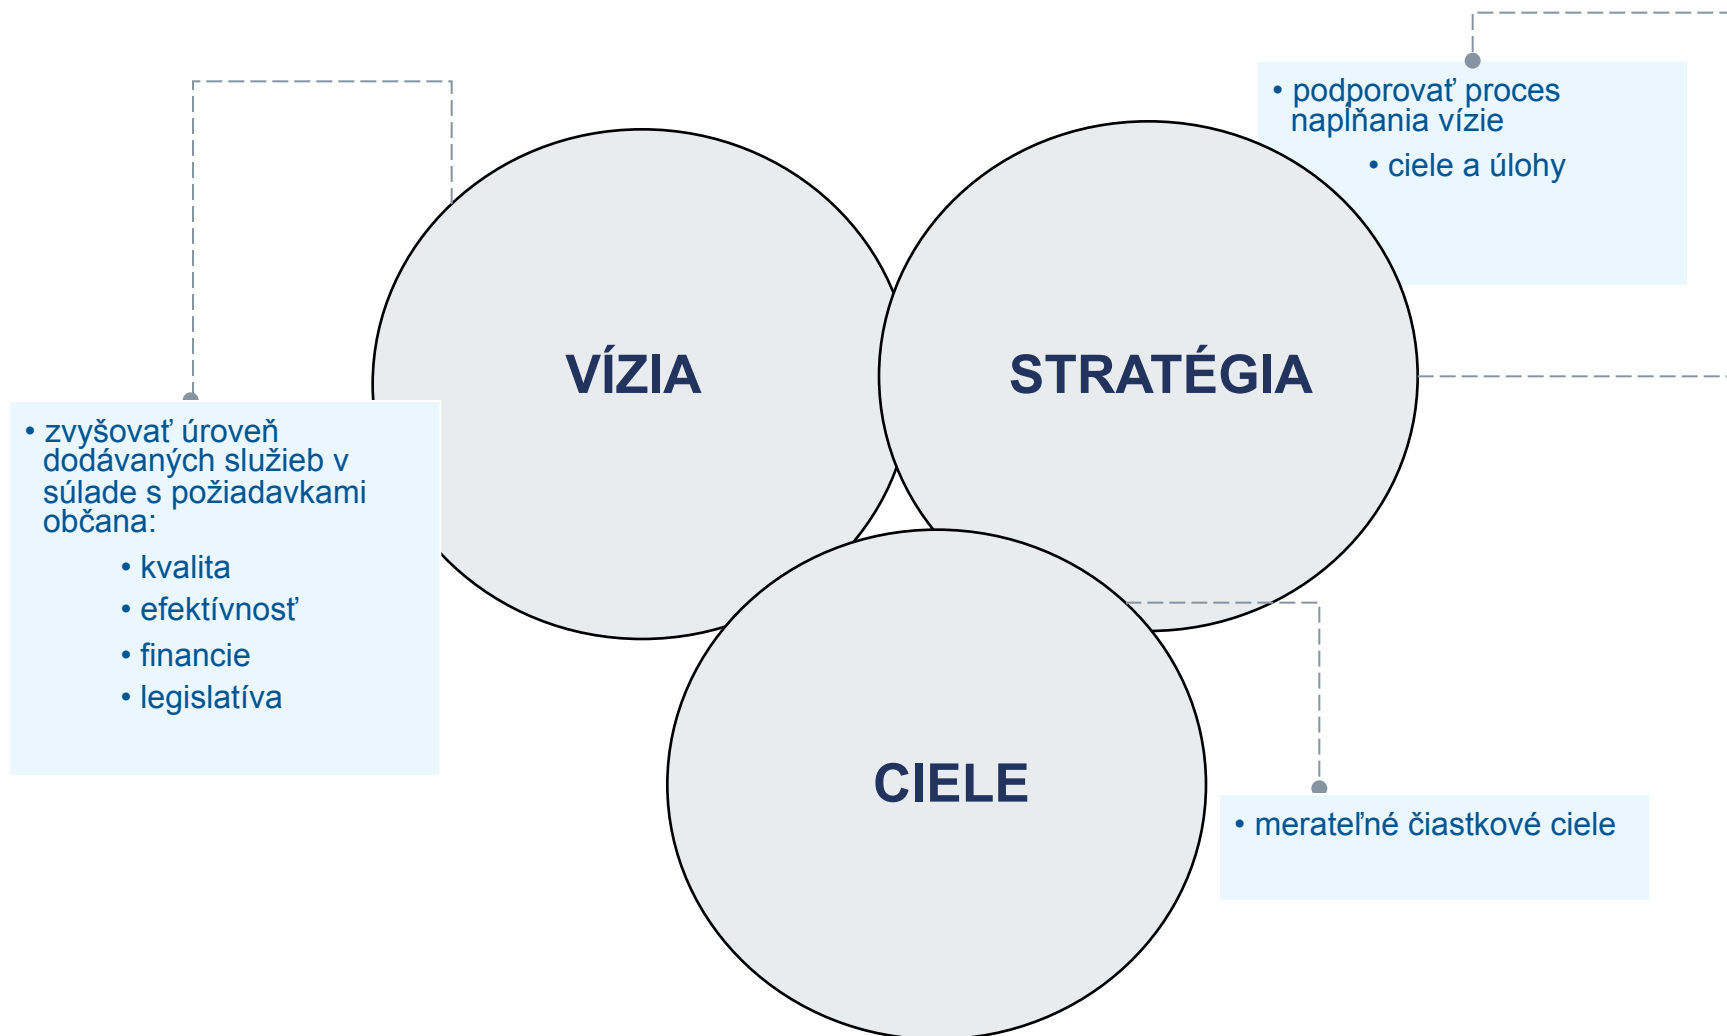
VÍZIA

STRATÉGIA

CIELE

• zvyšovať úroveň dodávaných služieb v súlade s požiadavkami občana:
• kvalita
• efektívnosť
• financie
• legislatíva

• podporovať proces napĺňania vízie
• ciele a úlohy

• merateľné čiastkové ciele